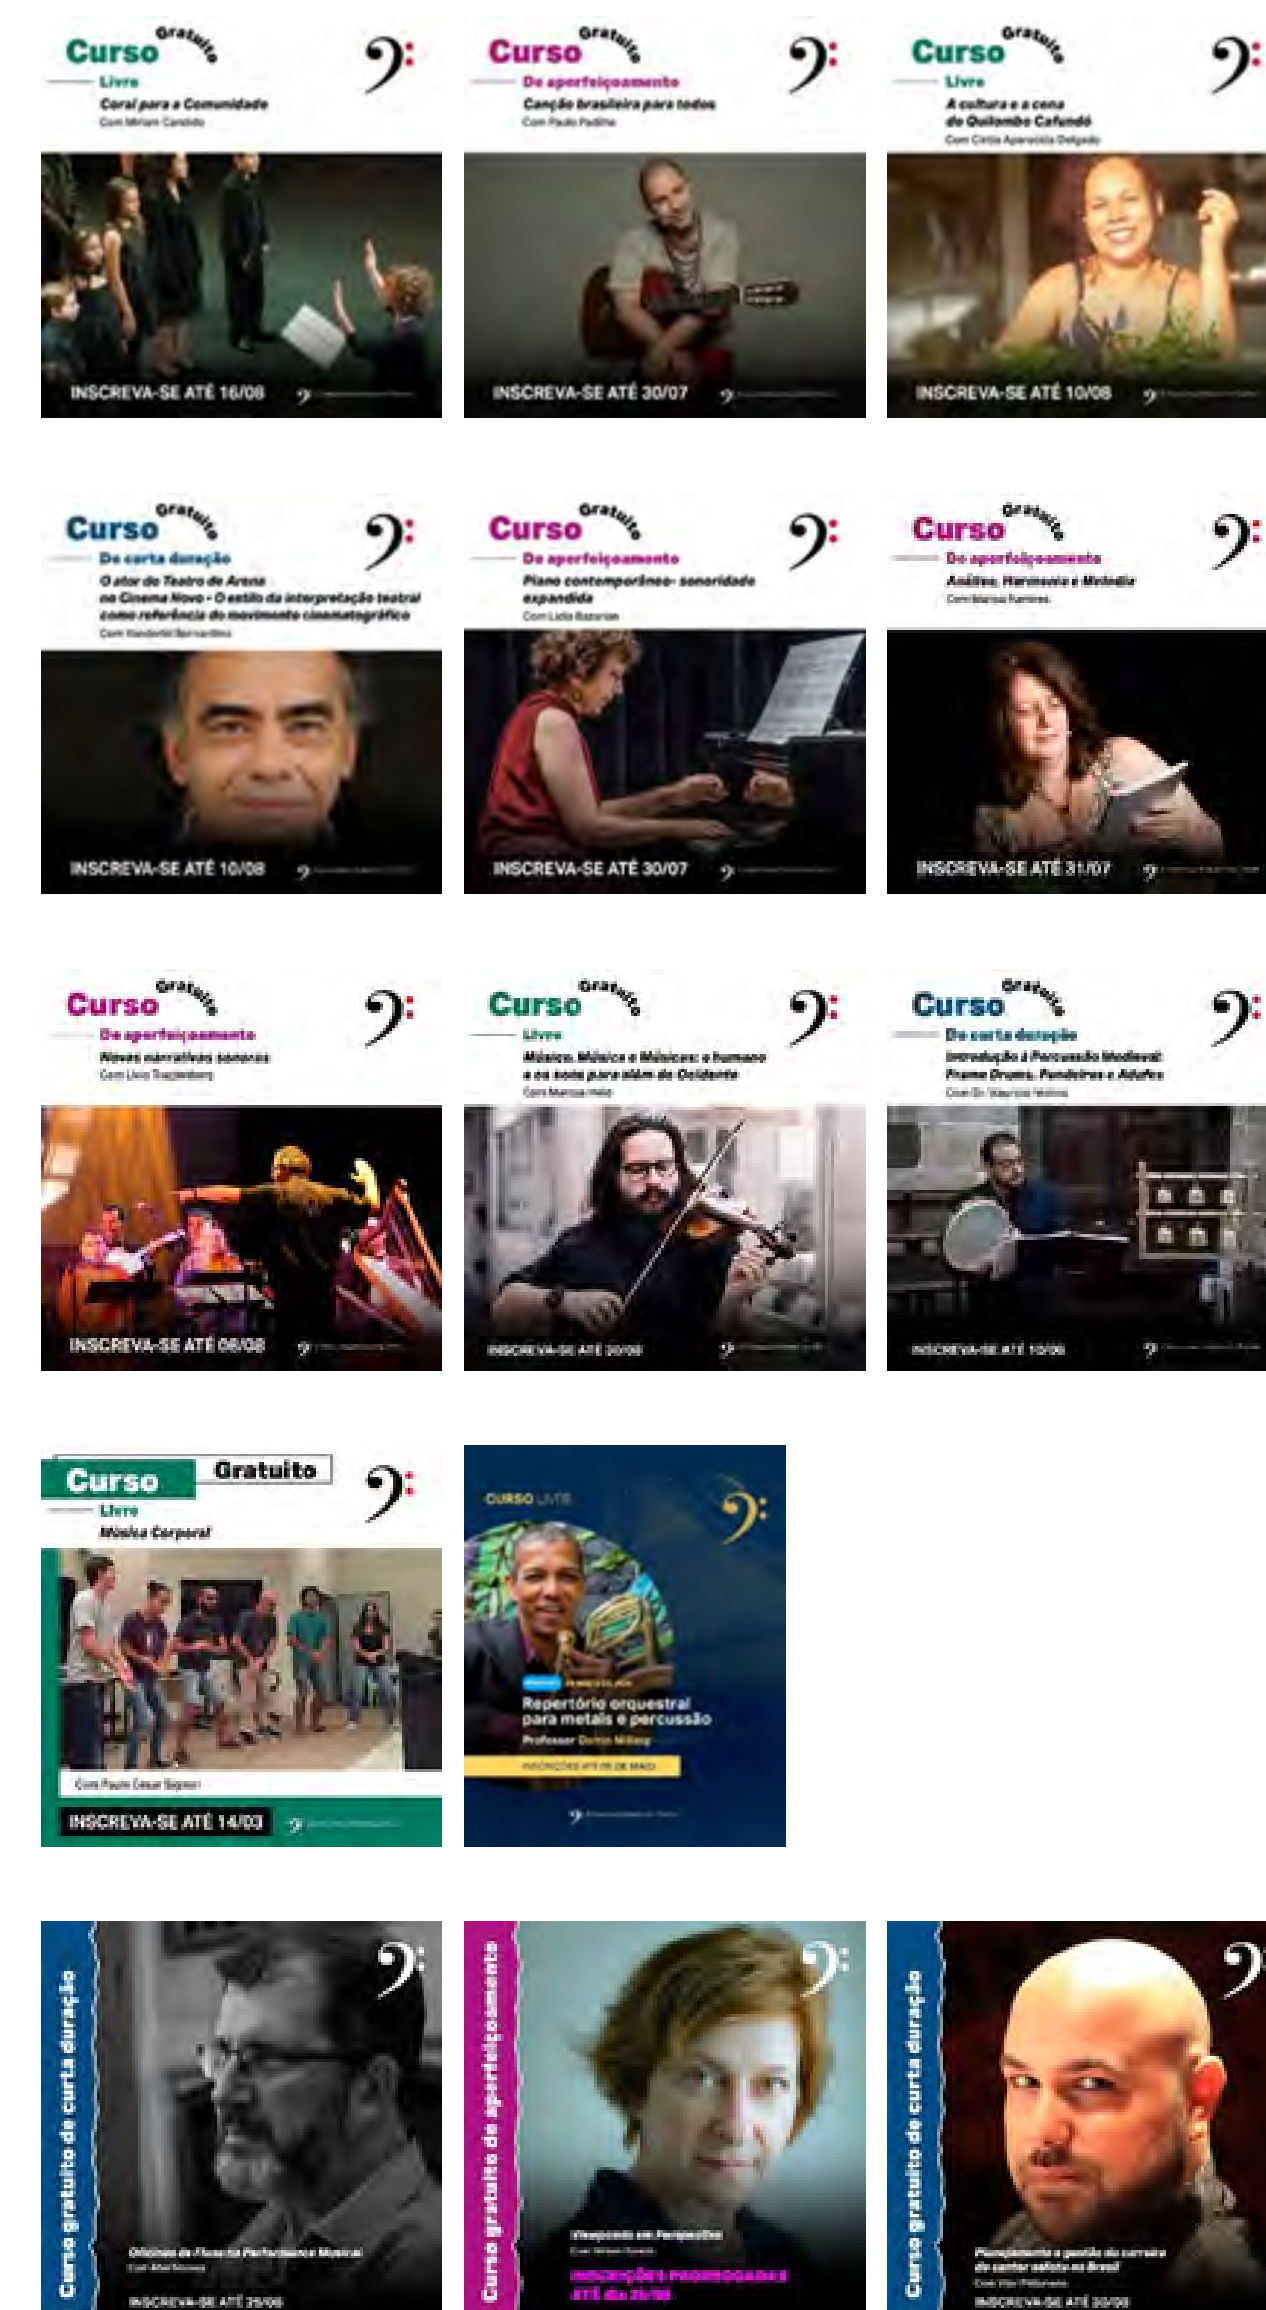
Curso Gratuito
Livre
Coral para a Comunidade
Com Miriam Candido
INSCREVA-SE ATÉ 16/08

Curso Gratuito
De aperfeiçoamento
Canção brasileira para todos
Com Paulo Padilha
INSCREVA-SE ATÉ 30/07

Curso Gratuito
Livre
A cultura e a cena do Quilombo Cafundó
Com Cintia Aparecida Delgado
INSCREVA-SE ATÉ 10/08

Curso Gratuito
De curta duração
O ator do Teatro de Arena no Cinema Novo - O estilo da interpretação teatral como referência do movimento cinematográfico
Com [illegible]
INSCREVA-SE ATÉ 10/08

Curso Gratuito
De aperfeiçoamento
Piano contemporâneo- sonoridade expandida
Com Lidia Bazarian
INSCREVA-SE ATÉ 30/07

Curso Gratuito
De aperfeiçoamento
Análise, Harmonia e Melodia
Com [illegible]
INSCREVA-SE ATÉ 31/07

Curso Gratuito
De aperfeiçoamento
Novas narrativas sonoras
Com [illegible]
INSCREVA-SE ATÉ 06/08

Curso Gratuito
Livre
Música, Música e Músicas: o humano e os sons para além do Ocidente
Com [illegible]
INSCREVA-SE ATÉ 30/08

Curso Gratuito
De curta duração
Introdução à Percussão Medieval: Frame Drums, Pandeiros e Adufes
Com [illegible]
INSCREVA-SE ATÉ 10/08

Curso Gratuito
Livre
Música Corporal
Com Paulo Cesar Signori
INSCREVA-SE ATÉ 14/03

CURSO LIVRE
Repertório orquestral para metais e percussão
Professor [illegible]
INSCRIÇÕES ATÉ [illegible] DE MAIO

Curso gratuito de curta duração
Oficinas de Flauta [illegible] Performance Musical
INSCREVA-SE ATÉ 25/08

Curso gratuito de aperfeiçoamento
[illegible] em Perspectiva
INSCRIÇÕES PRORROGADAS ATÉ dia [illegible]

Curso gratuito de curta duração
Planejamento e gestão de carreira de cantor solista no Brasil
INSCREVA-SE ATÉ 30/08